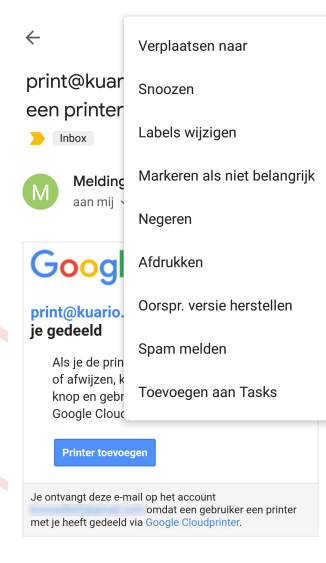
print@kuario
een printer

Inbox

M

Melding
aan mij

Google

print@kuario.
je gedeeld

Als je de prin
of afwijzen, k
knop en gebr
Google Cloud

Printer toevoegen

Je ontvangt deze e-mail op het account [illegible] omdat een gebruiker een printer met je heeft gedeeld via Google Cloudprinter.

Verplaatsen naar
Snoozen
Labels wijzigen
Markeren als niet belangrijk
Negeren
Afdrukken
Oorspr. versie herstellen
Spam melden
Toevoegen aan Tasks